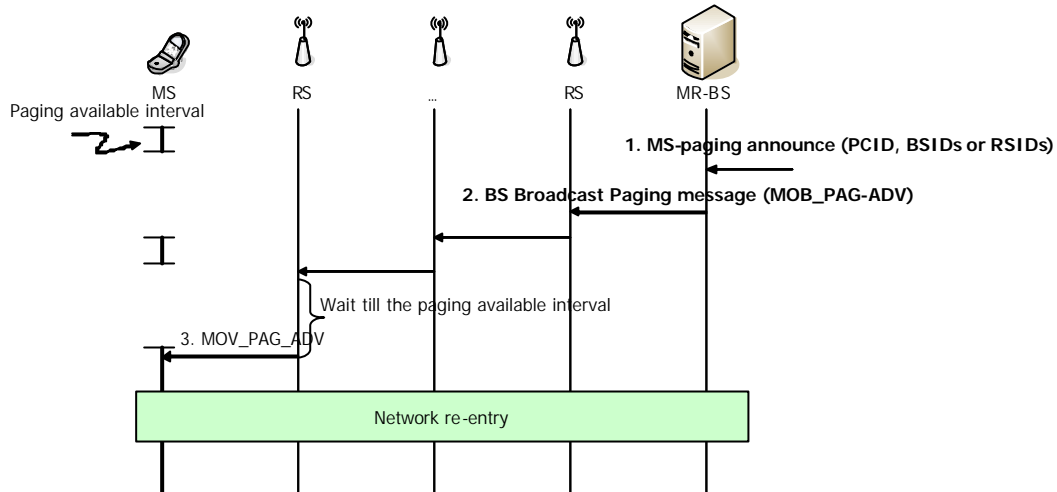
MS
RS
...
RS
MR-BS
Paging available interval
1. MS-paging announce (PCID, BSIDs or RSIDs)
2. BS Broadcast Paging message (MOB_PAG-ADV)
Wait till the paging available interval
3. MOV_PAG_ADV
Network re-entry